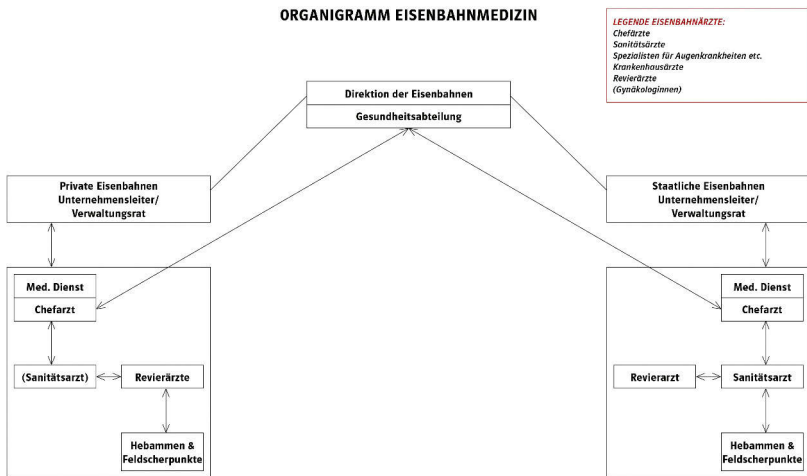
ORGANIGRAMM EISENBAHNMEDIZIN

LEGENDE EISENBAHNÄRZTE:
Chefärzte
Sanitätsärzte
Spezialisten für Augenkrankheiten etc.
Krankenhausärzte
Revierärzte
(Gynäkologinnen)

Direktion der Eisenbahnen
Gesundheitsabteilung

Private Eisenbahnen Unternehmensleiter/ Verwaltungsrat

Staatliche Eisenbahnen Unternehmensleiter/ Verwaltungsrat

Med. Dienst
Chefarzt

(Sanitätsarzt)
Revierärzte

Hebammen & Feldscherpunkte

Med. Dienst
Chefarzt

Revierarzt
Sanitätsarzt

Hebammen & Feldscherpunkte